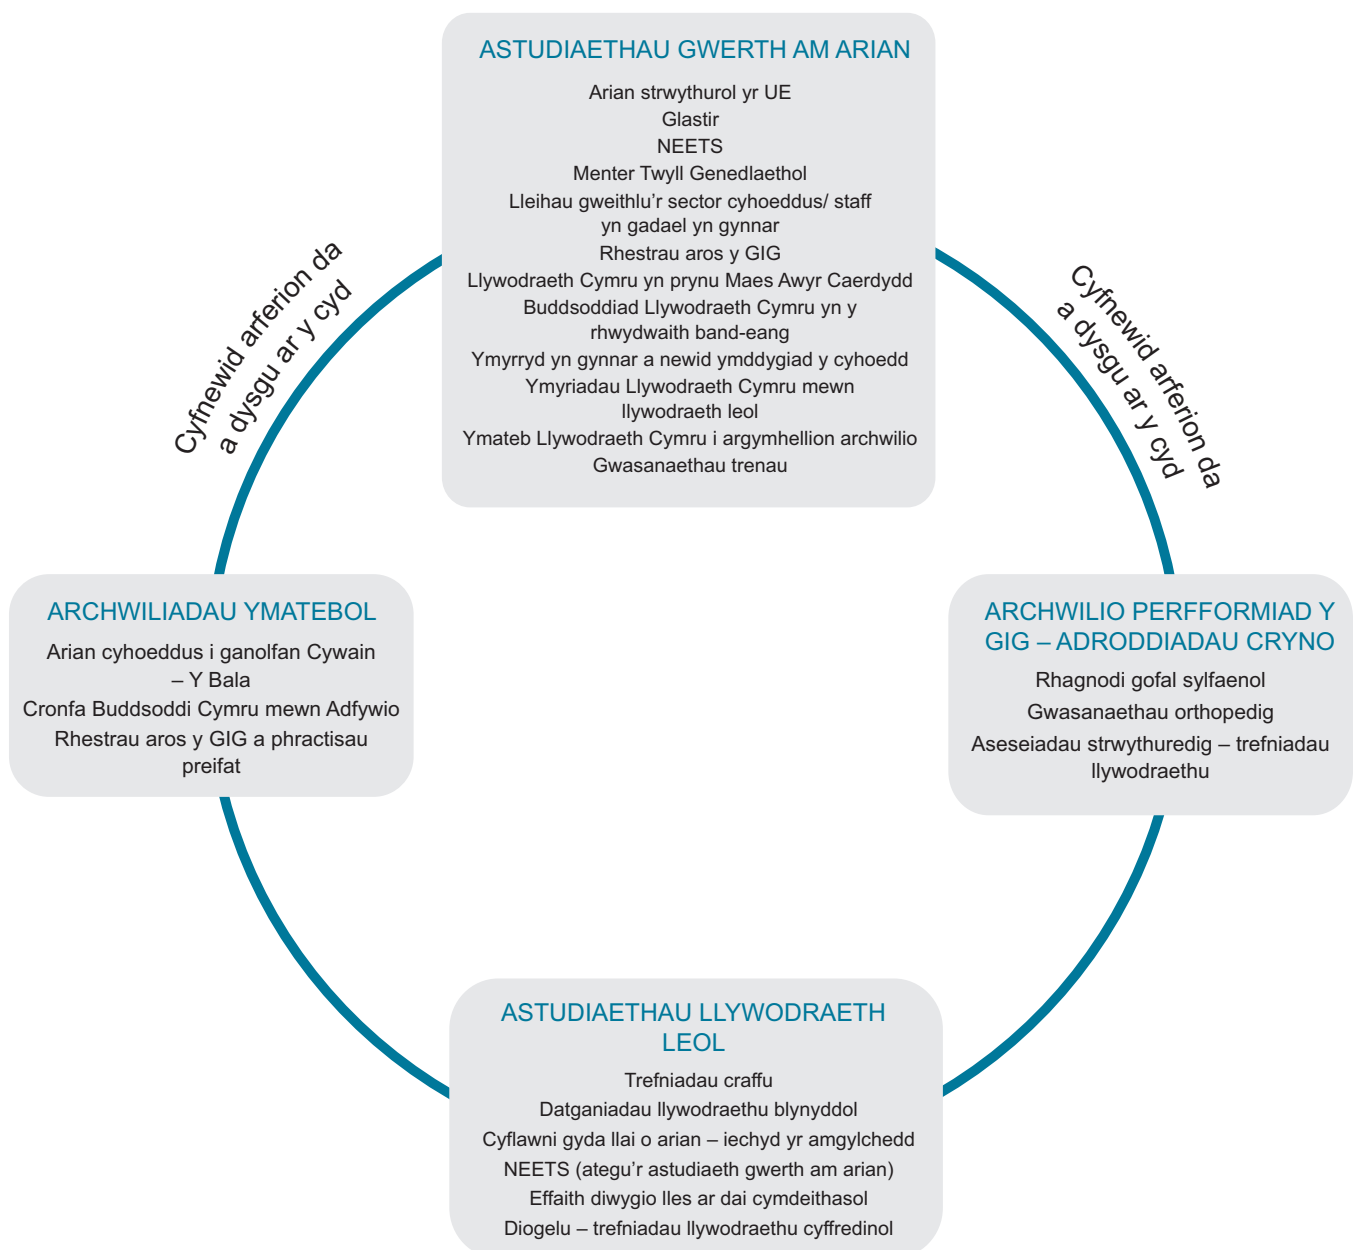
ASTUDIAETHAU GWERTH AM ARIAN

Arian strwythurol yr UE
Glastir
NEETS
Menter Twyll Genedlaethol
Lleihau gweithlu'r sector cyhoeddus/ staff yn gadael yn gynnar
Rhestrau aros y GIG
Llywodraeth Cymru yn prynu Maes Awyr Caerdydd
Buddsoddiad Llywodraeth Cymru yn y rhwydwaith band-eang
Ymyrryd yn gynnar a newid ymddygiad y cyhoedd
Ymyriadau Llywodraeth Cymru mewn llywodraeth leol
Ymateb Llywodraeth Cymru i argymhellion archwilio
Gwasanaethau trenau

Cyfnewid arferion da a dysgu ar y cyd

Cyfnewid arferion da a dysgu ar y cyd

ARCHWILIADAU YMATEBOL

Arian cyhoeddus i ganolfan Cywain – Y Bala
Cronfa Buddsoddi Cymru mewn Adfywio
Rhestrau aros y GIG a phractisau preifat

ARCHWILIO PERFFORMIAD Y GIG – ADRODDIADAU CRYNO

Rhagnodi gofal sylfaenol
Gwasanaethau orthopedig
Aseseiadau strwythuredig – trefniadau llywodraethu

ASTUDIAETHAU LLYWODRAETH LEOL

Trefniadau craffu
Datganiadau llywodraethu blynyddol
Cyflawni gyda llai o arian – iechyd yr amgylchedd
NEETS (ategu'r astudiaeth gwerth am arian)
Effaith diwygio lles ar dai cymdeithasol
Diogelu – trefniadau llywodraethu cyffredinol